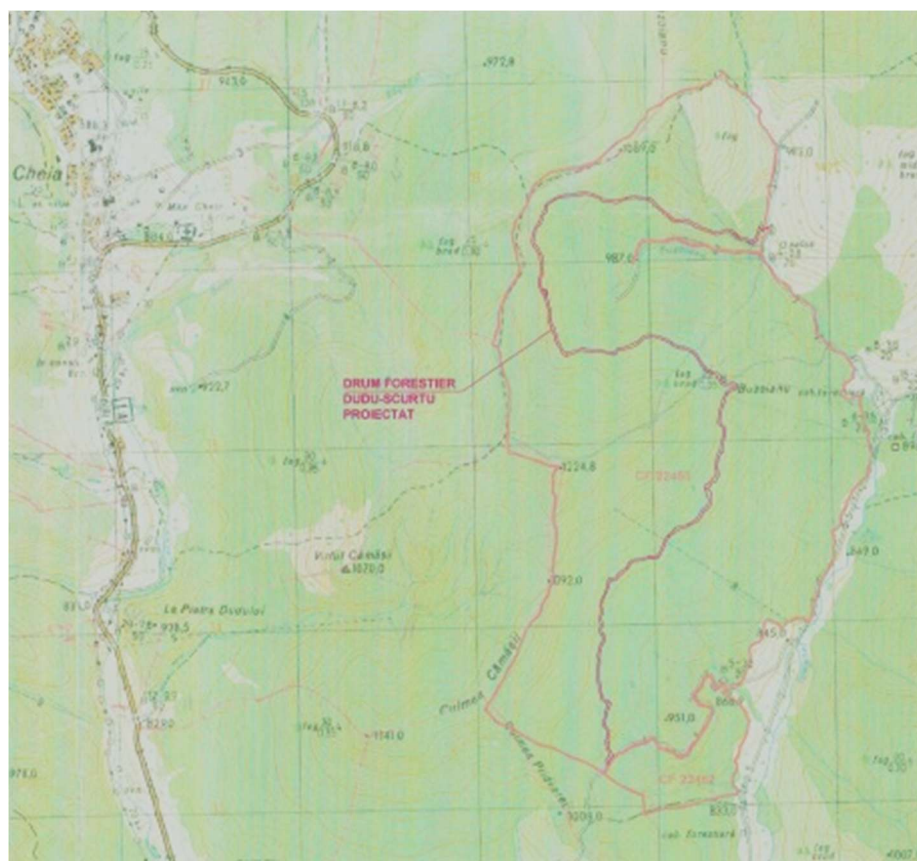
Cheia

972,8

987,0

DRUM FORESTIER
DUDU-SCURTU
PROIECTAT

922,7

1224,8

Vârful Cămăși
1070,0

1092,0

La Piatra Dudului
938,5

Culmea Cămășii

Dudusu

CF 22481

949,0

845,0

951,0

868,0

CF 22482

1141,0

1008,0

975,0